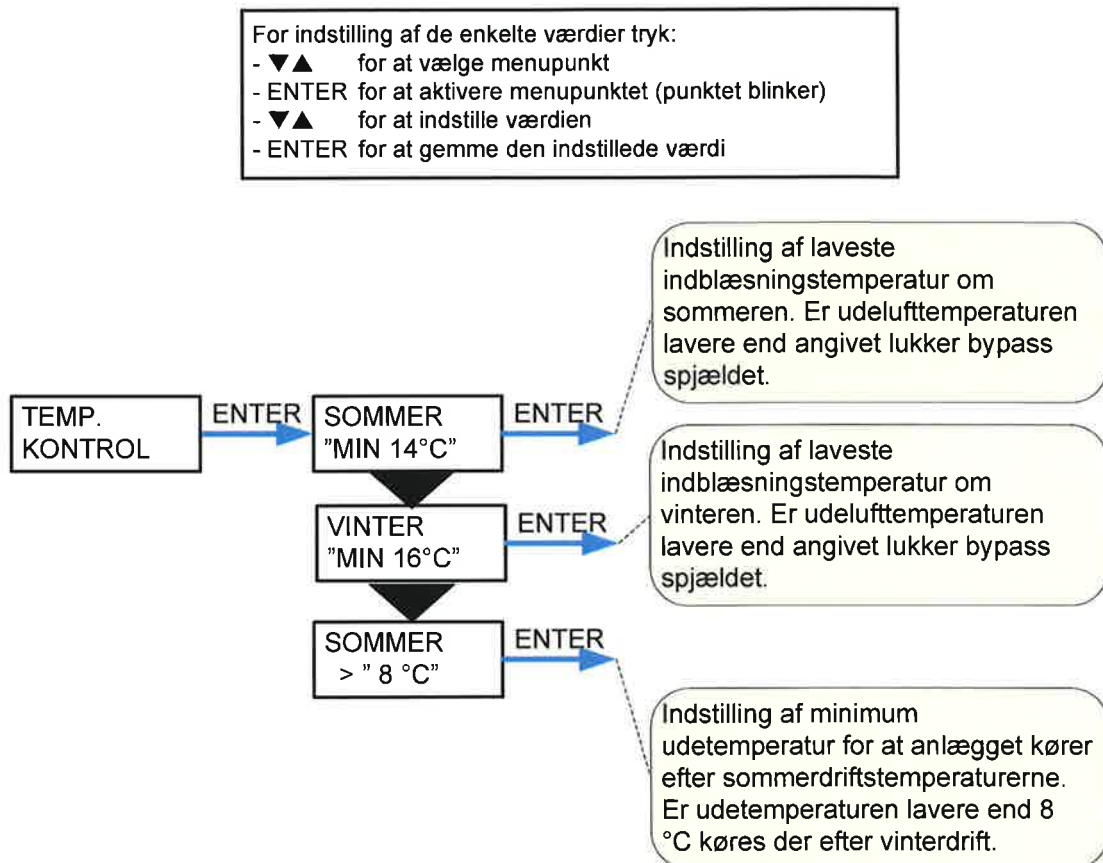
For indstilling af de enkelte værdier tryk:
- ▼▲ for at vælge menupunkt
- ENTER for at aktivere menupunktet (punktet blinker)
- ▼▲ for at indstille værdien
- ENTER for at gemme den indstillede værdi

TEMP. KONTROL

ENTER

SOMMER "MIN 14°C"

ENTER

Indstilling af laveste indblæsningstemperatur om sommeren. Er udelufttemperaturen lavere end angivet lukker bypass spjældet.

VINTER "MIN 16°C"

ENTER

Indstilling af laveste indblæsningstemperatur om vinteren. Er udelufttemperaturen lavere end angivet lukker bypass spjældet.

SOMMER > " 8 °C"

ENTER

Indstilling af minimum udetemperatur for at anlægget kører efter sommerdriftstemperaturerne. Er udetemperaturen lavere end 8 °C køres der efter vinterdrift.